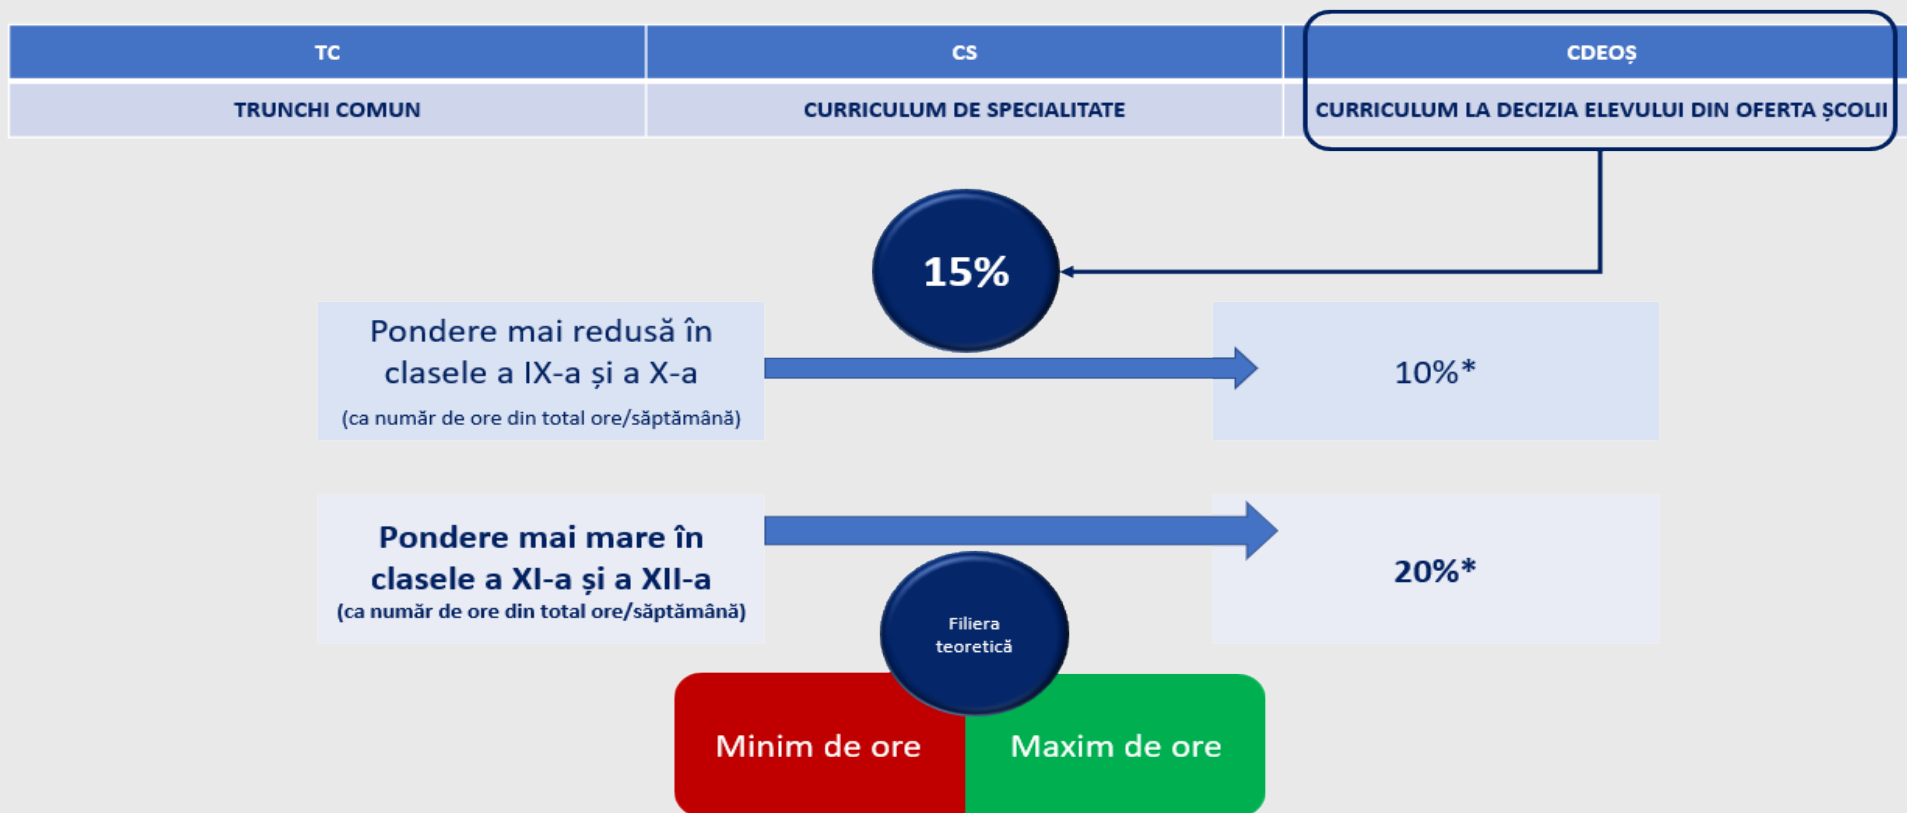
| TC | CS | CDEOȘ |
|---|---|---|
| TRUNCHI COMUN | CURRICULUM DE SPECIALITATE | CURRICULUM LA DECIZIA ELEVULUI DIN OFERTA ȘCOLII |

15%

Pondere mai redusă în clasele a IX-a și a X-a
(ca număr de ore din total ore/săptămână)

10%*

Pondere mai mare în clasele a XI-a și a XII-a
(ca număr de ore din total ore/săptămână)

20%*

Filiera teoretică

Minim de ore

Maxim de ore